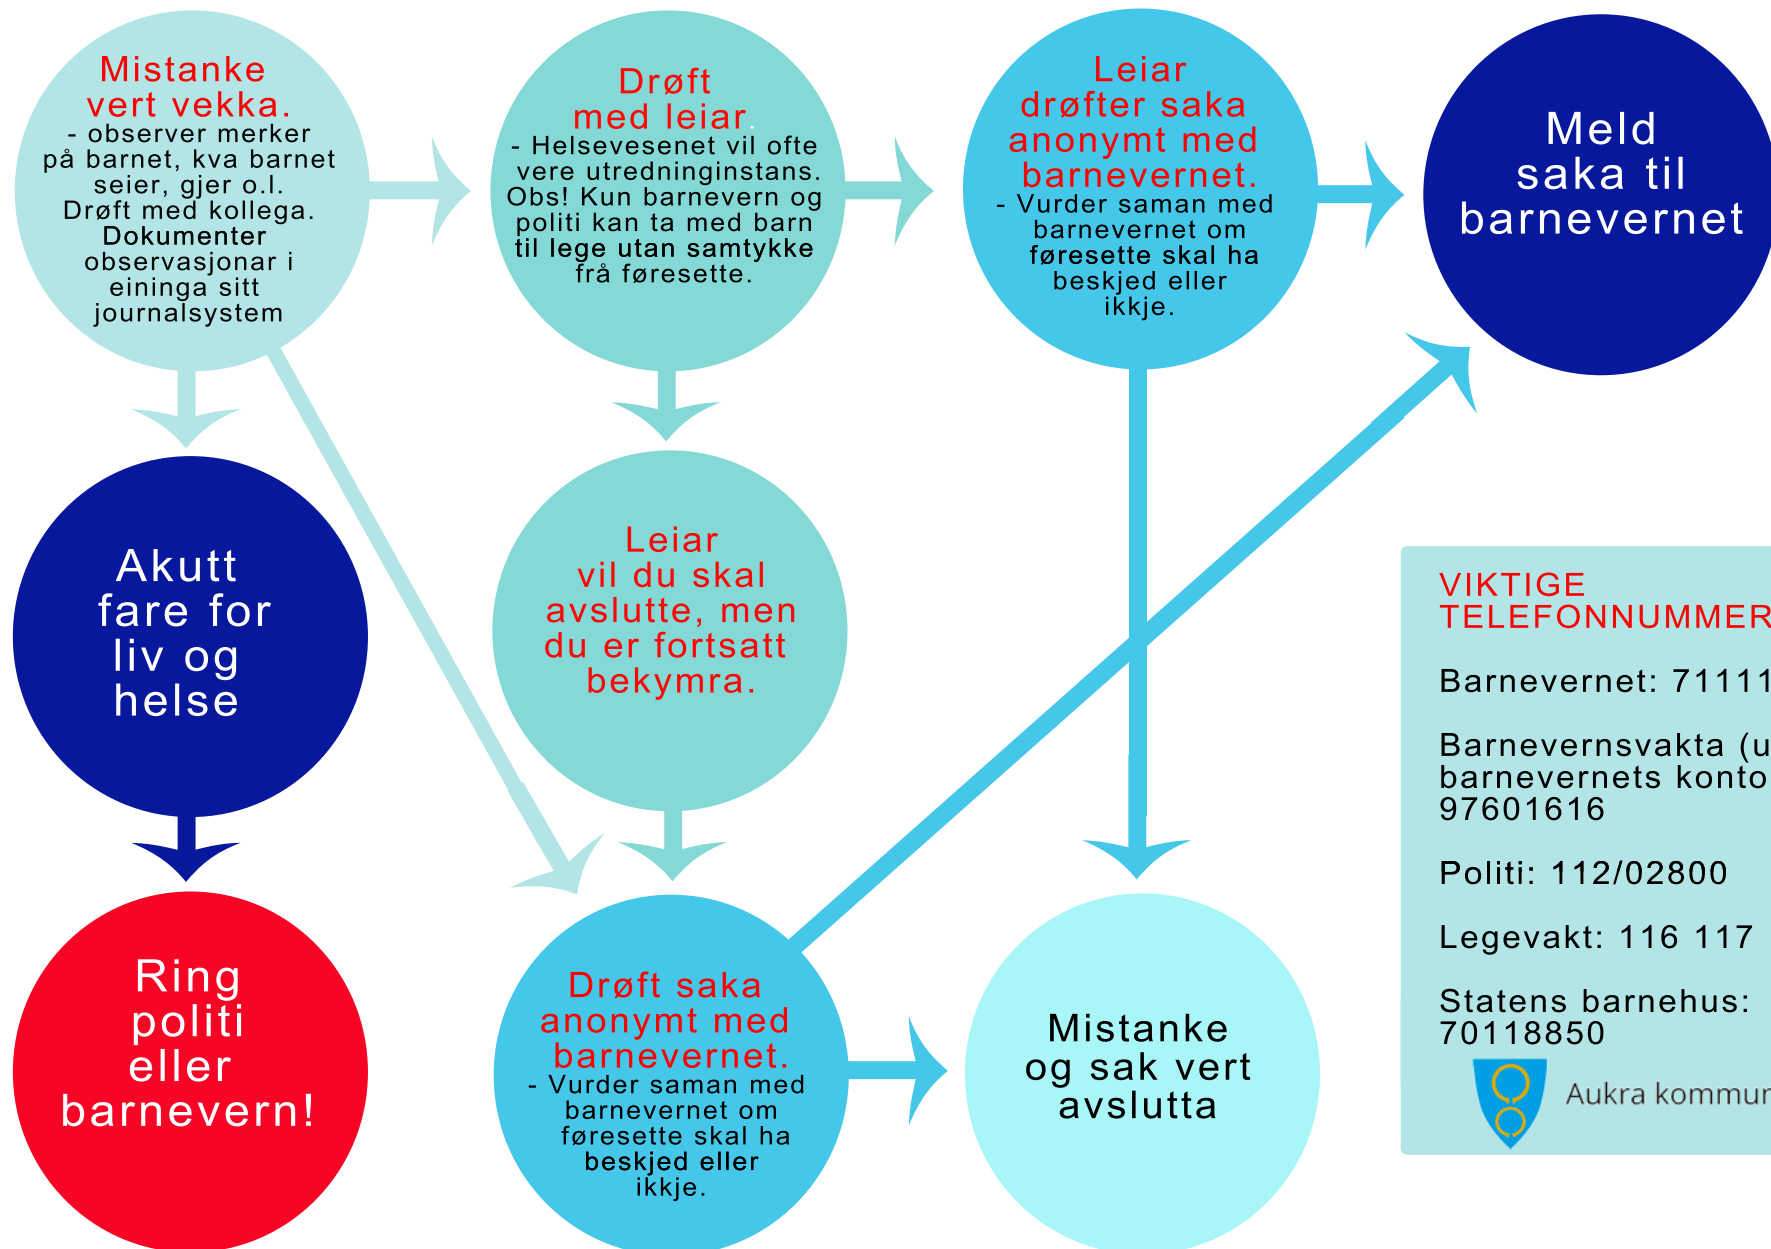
Mistanke vert vekka.
- observer merker på barnet, kva barnet seier, gjer o.l.
Drøft med kollega.
Dokumenter observasjonar i eininga sitt journalsystem

Drøft med leiar.
- Helsevesenet vil ofte vere utredninginstans. Obs! Kun barnevern og politi kan ta med barn til lege utan samtykke frå føresette.

Leiar drøfter saka anonymt med barnevernet.
- Vurder saman med barnevernet om føresette skal ha beskjed eller ikkje.

Meld saka til barnevernet

Akutt fare for liv og helse

Leiar vil du skal avslutte, men du er fortsatt bekymra.

Ring politi eller barnevern!

Drøft saka anonymt med barnevernet.
- Vurder saman med barnevernet om føresette skal ha beskjed eller ikkje.

Mistanke og sak vert avslutta

VIKTIGE TELEFONNUMMER

Barnevernet: 71111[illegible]

Barnevernsvakta (u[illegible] barnevernets konto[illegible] 97601616

Politi: 112/02800

Legevakt: 116 117

Statens barnehus: 70118850

Aukra kommun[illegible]